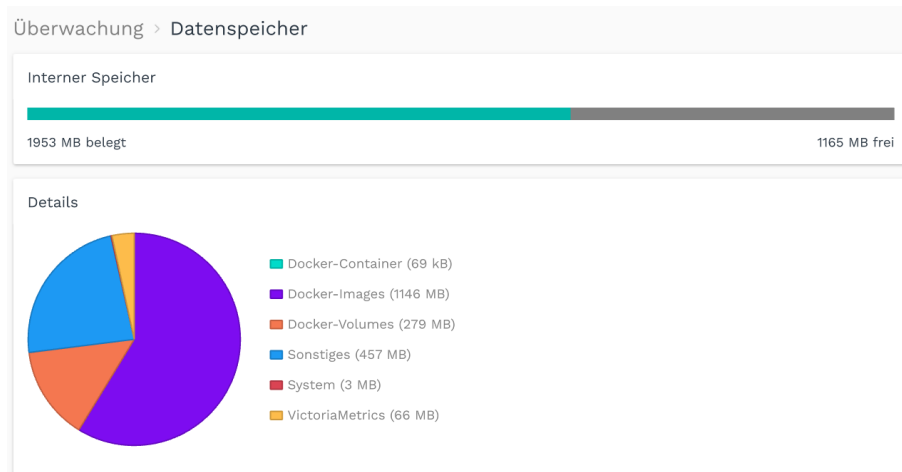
Überwachung > Datenspeicher

Interner Speicher

1953 MB belegt

1165 MB frei

Details

Docker-Container (69 kB)
Docker-Images (1146 MB)
Docker-Volumes (279 MB)
Sonstiges (457 MB)
System (3 MB)
VictoriaMetrics (66 MB)